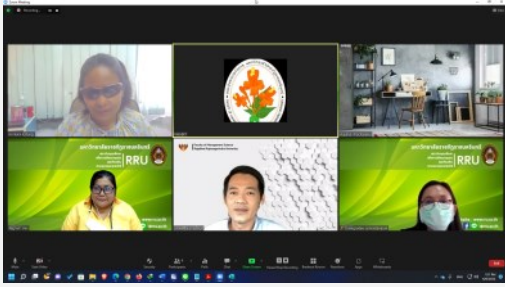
Zoom Meeting

Recording...

มหาวิทยาลัยราชภัฏราชนครินทร์

RRU

มหาวิทยาลัยราชภัฏราชนครินทร์

RRU

Faculty of Management Science
Rajabhat Rajanagarindra University

Unmute

Start Video

Security

Participants

Chat

Share Screen

Record

Breakout Rooms

Reactions

Apps

Whiteboards

End